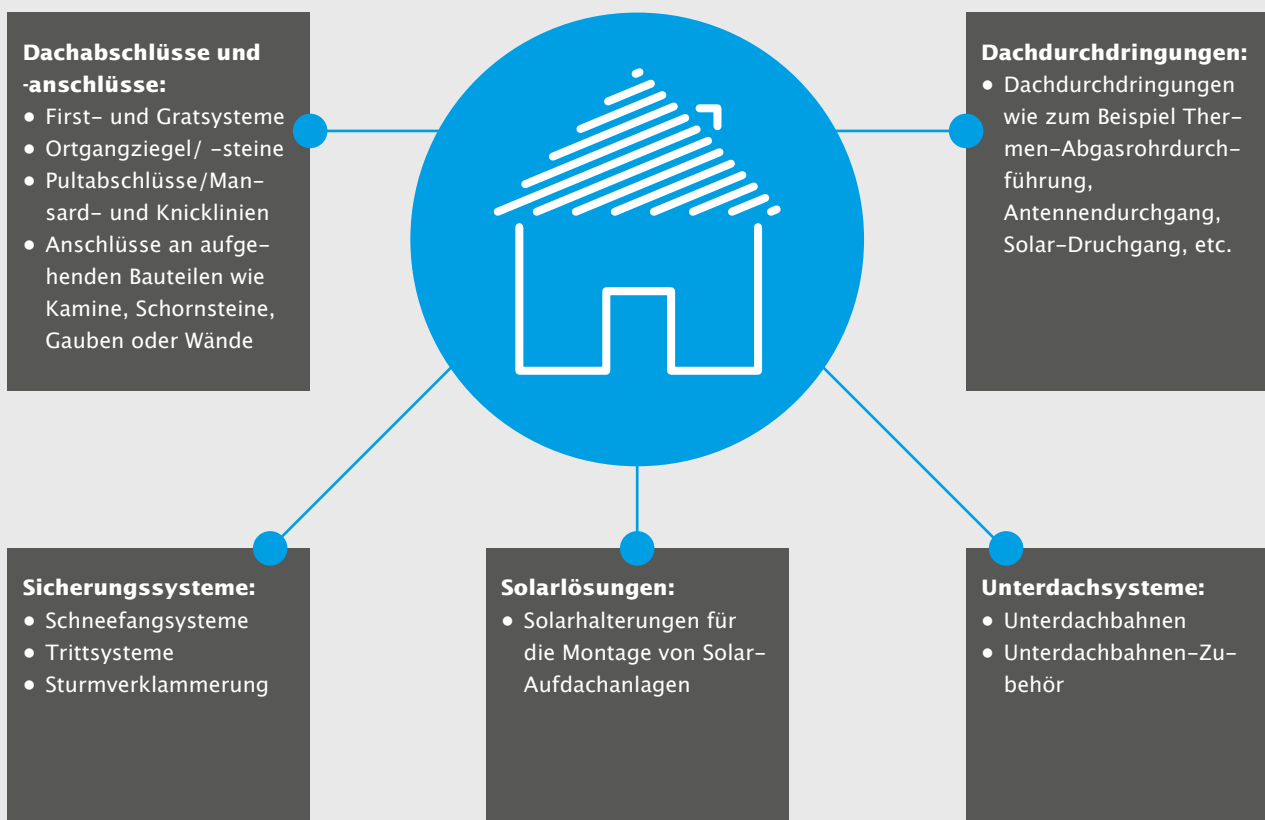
**Dachabschlüsse und -anschlüsse:**
- First- und Gratsysteme
- Ortgangziegel/ -steine
- Pultabschlüsse/Mansard- und Knicklinien
- Anschlüsse an aufgehenden Bauteilen wie Kamine, Schornsteine, Gauben oder Wände

**Dachdurchdringungen:**
- Dachdurchdringungen wie zum Beispiel Thermen-Abgasrohrdurchführung, Antennendurchgang, Solar-Druchgang, etc.

**Sicherungssysteme:**
- Schneefangsysteme
- Trittsysteme
- Sturmverklammerung

**Solarlösungen:**
- Solarhalterungen für die Montage von Solar-Aufdachanlagen

**Unterdachsysteme:**
- Unterdachbahnen
- Unterdachbahnen-Zubehör